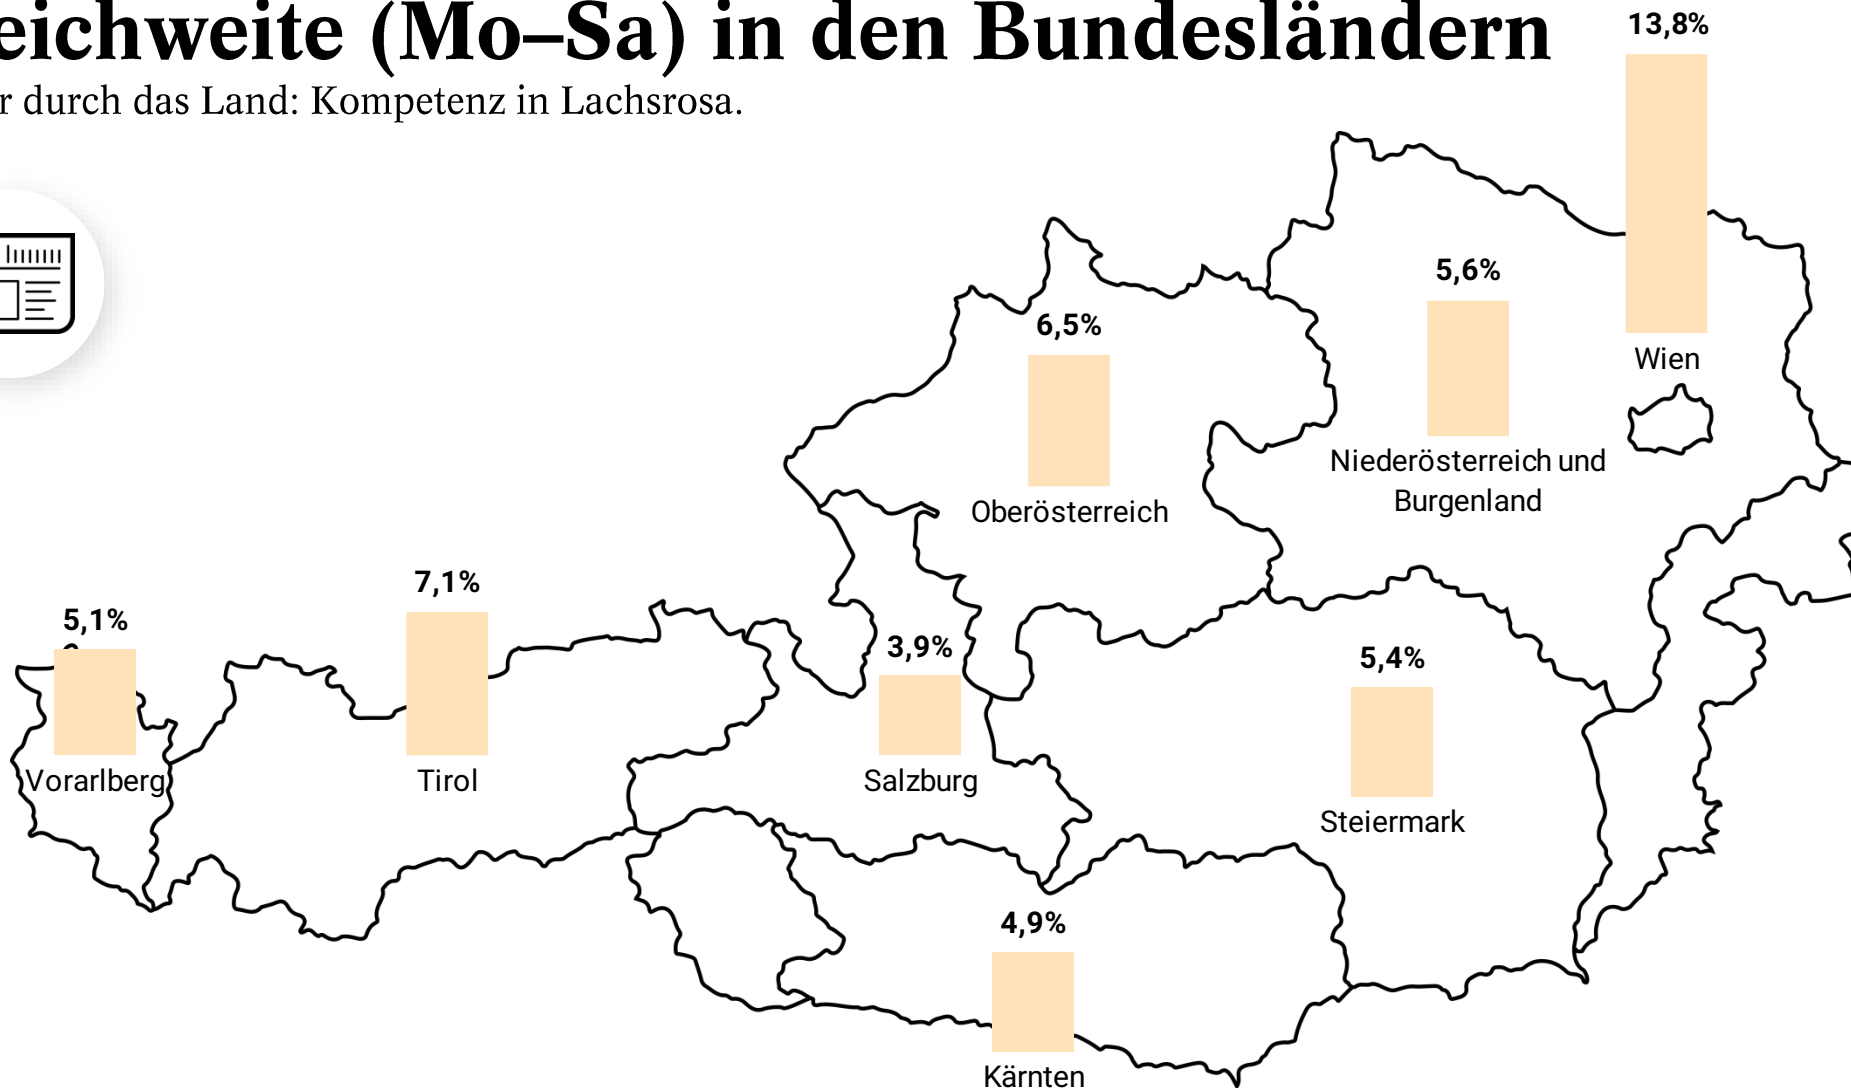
eichweite (Mo–Sa) in den Bundesländern
r durch das Land: Kompetenz in Lachsrosa.

13,8%
Wien

5,6%
Niederösterreich und Burgenland

6,5%
Oberösterreich

7,1%
Tirol

5,1%
Vorarlberg

3,9%
Salzburg

5,4%
Steiermark

4,9%
Kärnten